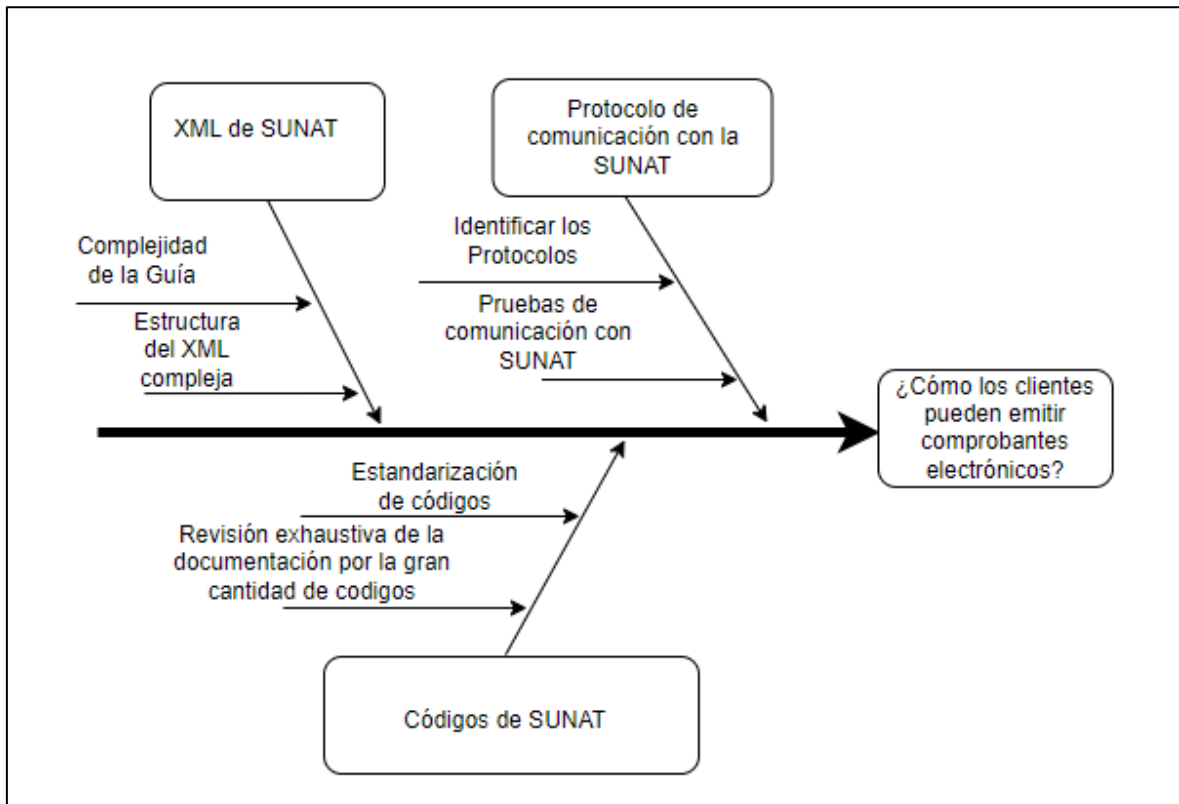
XML de SUNAT

Protocolo de comunicación con la SUNAT

Complejidad de la Guía

Estructura del XML compleja

Identificar los Protocolos

Pruebas de comunicación con SUNAT

¿Cómo los clientes pueden emitir comprobantes electrónicos?

Estandarización de códigos

Revisión exhaustiva de la documentación por la gran cantidad de codigos

Códigos de SUNAT